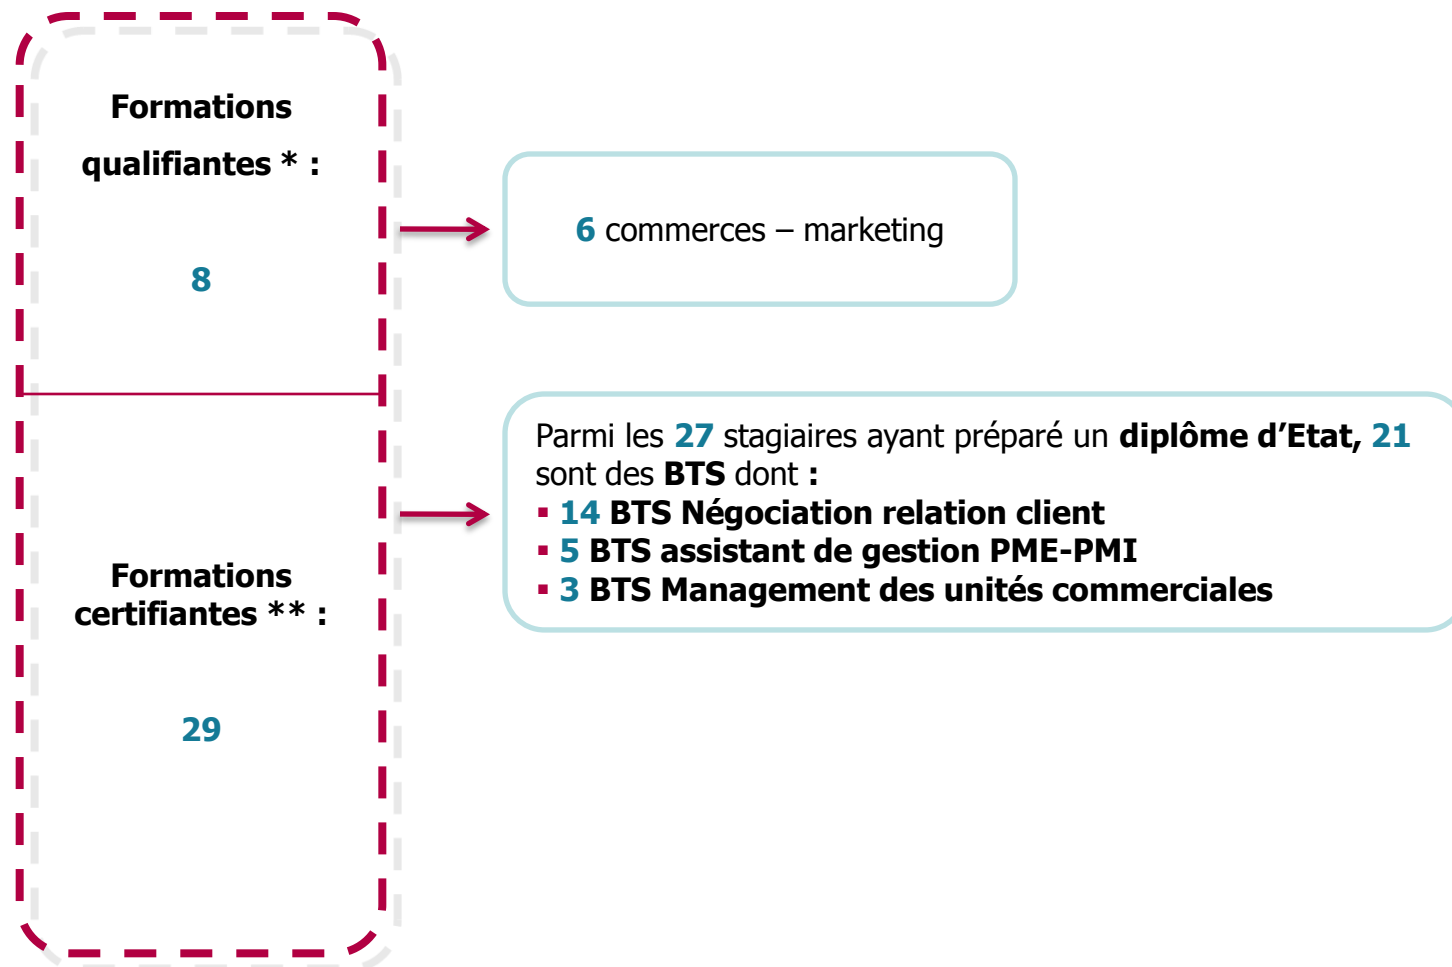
Formations qualifiantes * :

8

6 commerces – marketing

Formations certifiantes ** :

29

Parmi les 27 stagiaires ayant préparé un diplôme d'Etat, 21 sont des BTS dont :
▪ 14 BTS Négociation relation client
▪ 5 BTS assistant de gestion PME-PMI
▪ 3 BTS Management des unités commerciales